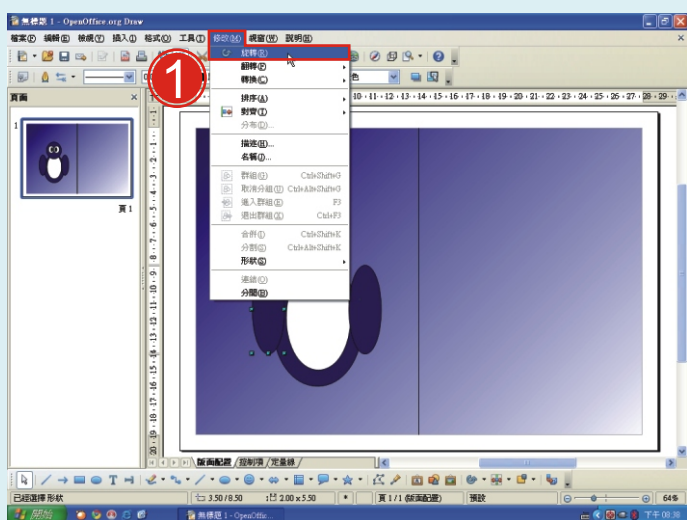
無標題 1 - OpenOffice.org Draw

檔案(F) 編輯(E) 檢視(V) 插入(I) 格式(O) 工具(T) 修改(M) 視窗(W) 說明(H)

1

旋轉(R)
翻轉(F)
轉換(C)
排序(A)
對齊(T)
分布(D)...
描述(E)...
名稱(N)...
群組(G) Ctrl+Shift+G
取消分組(U) Ctrl+Alt+Shift+G
進入群組(E) F3
退出群組(X) Ctrl+F3
合併(I) Ctrl+Shift+K
分割(E) Ctrl+Alt+Shift+K
形狀(S)
連結(O)
分離(B)

頁面

頁 1

版面配置 / 控制項 / 定量線 /

已經選擇 形狀 3.50 / 8.50 2.00 x 5.50 * 頁 1 / 1 (版面配置) 預設 64%

開始 無標題 1 - OpenOffic... 下午 09:38